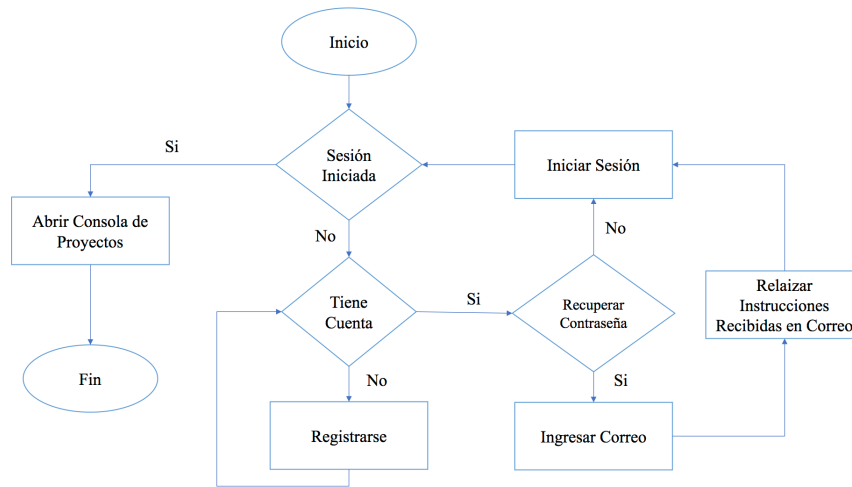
Inicio

Sesión Iniciada

Si

Abrir Consola de Proyectos

Fin

No

Tiene Cuenta

No

Registrarse

Si

Recuperar Contraseña

No

Si

Iniciar Sesión

Ingresar Correo

Relaizar Instrucciones Recibidas en Correo